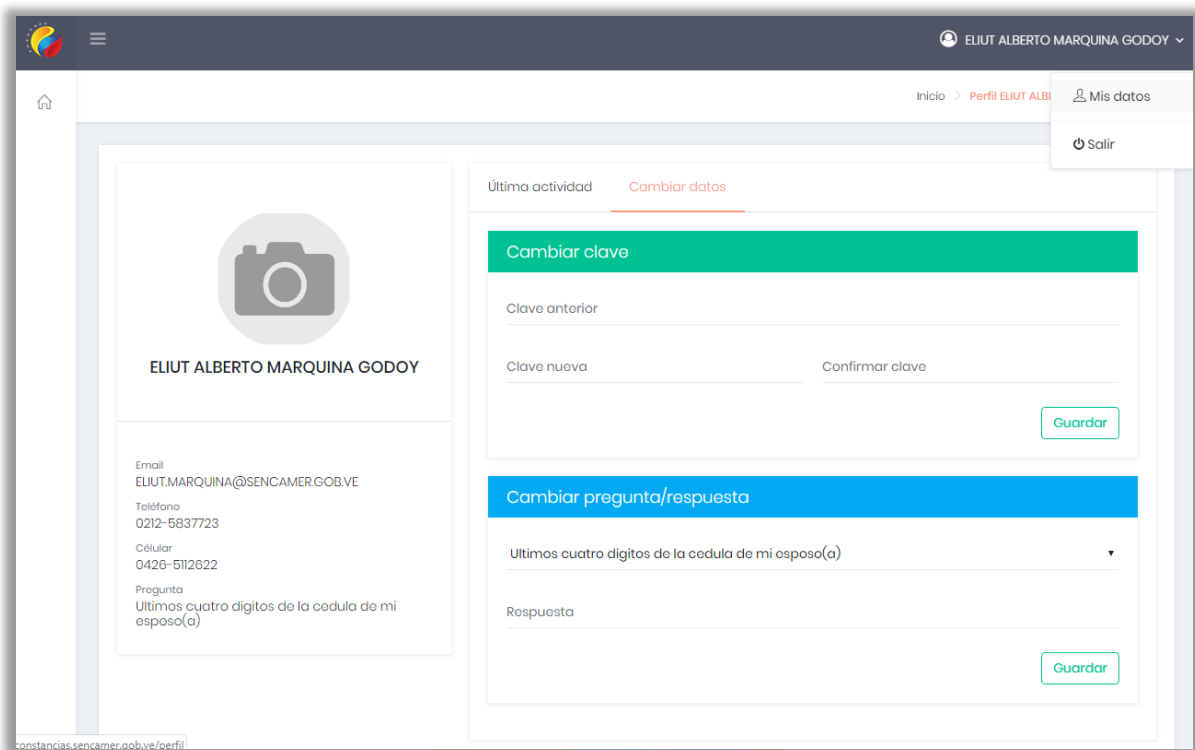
ELIUT ALBERTO MARQUINA GODOY

Mis datos

Salir

Inicio > Perfil ELIUT ALBI

ELIUT ALBERTO MARQUINA GODOY

Email
ELIUT.MARQUINA@SENCAMER.GOB.VE
Teléfono
0212-5837723
Célular
0426-5112622
Pregunta
Ultimos cuatro digitos de la cedula de mi esposo(a)

Última actividad
Cambiar datos

Cambiar clave

Clave anterior

Clave nueva

Confirmar clave

Guardar

Cambiar pregunta/respuesta

Ultimos cuatro digitos de la cedula de mi esposo(a)

Respuesta

Guardar

constancias.sencamer.gob.ve/perfil